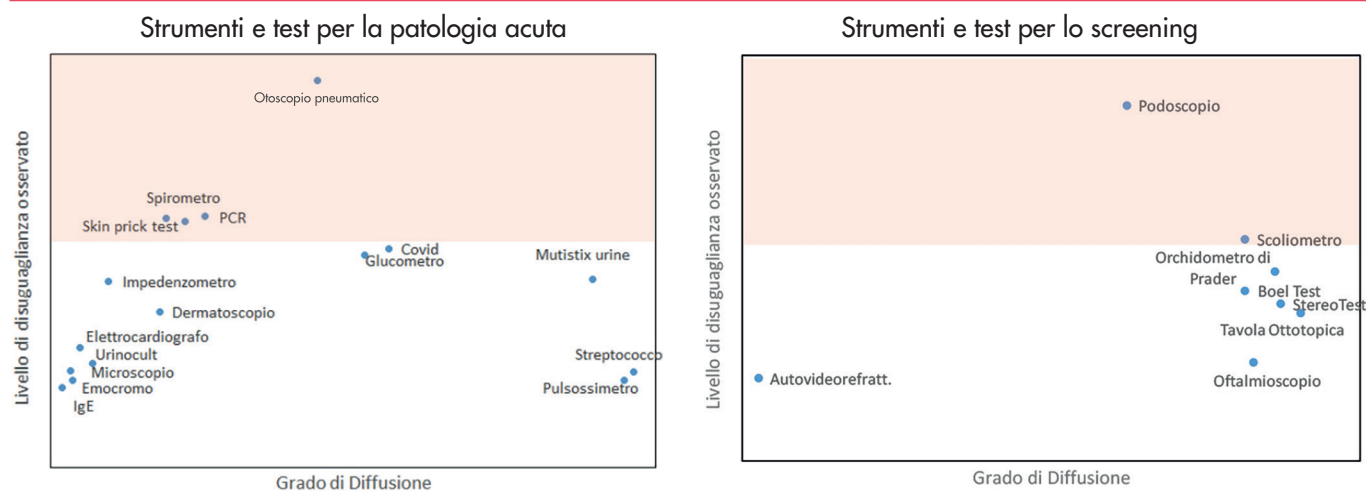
Strumenti e test per la patologia acuta

Livello di disuguaglianza osservato

Otoscopio pneumatico

Spirometro

Skin prick test

PCR

Covid

Glucometro

Mutistix urine

Impedenzometro

Dermatoscopio

Elettrocardiografo

Urinocult

Microscopio

Emocromo

IgE

Streptococco

Pulsossimetro

Grado di Diffusione

Strumenti e test per lo screening

Livello di disuguaglianza osservato

Podoscopio

Scoliometro

Orchidometro di Prader

Boel Test

StereoTest

Tavola Ottotopica

Autovideorefratt.

Oftalmioscopio

Grado di Diffusione